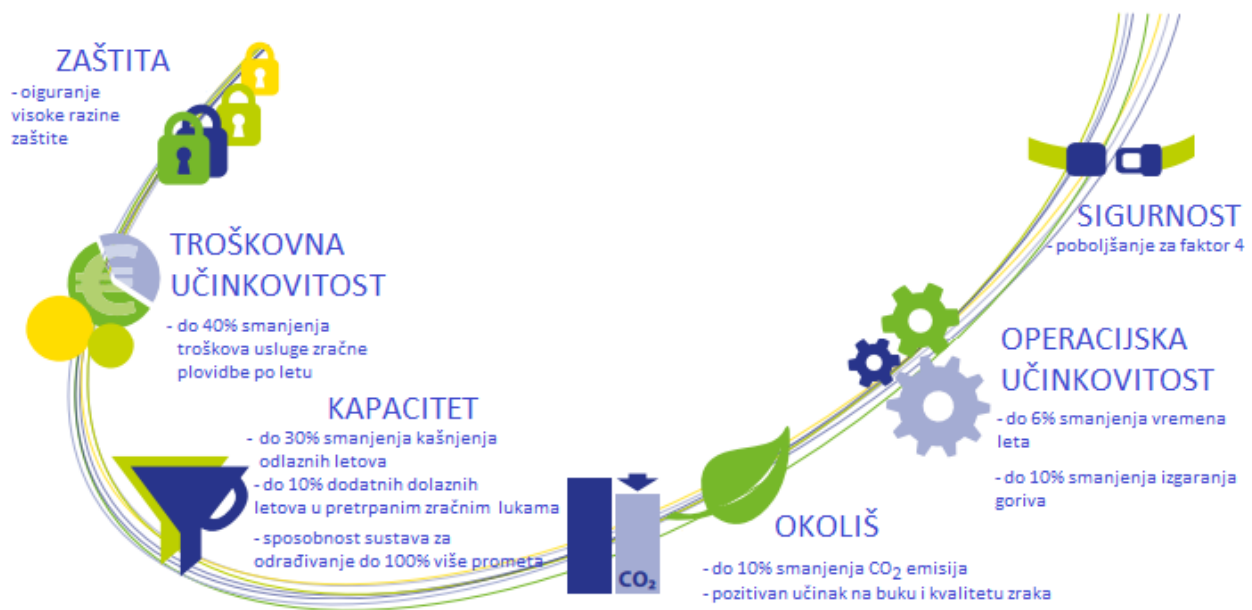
ZAŠTITA
- oiguranje visoke razine zaštite

TROŠKOVNA UČINKOVITOST
- do 40% smanjenja troškova usluge zračne plovidbe po letu

KAPACITET
- do 30% smanjenja kašnjenja odlaznih letova
- do 10% dodatnih dolaznih letova u pretrpanim zračnim lukama
- sposobnost sustava za odrađivanje do 100% više prometa

$CO_2$

OKOLIŠ
- do 10% smanjenja $CO_2$ emisija
- pozitivan učinak na buku i kvalitetu zraka

SIGURNOST
- poboljšanje za faktor 4

OPERACIJSKA UČINKOVITOST
- do 6% smanjenja vremena leta
- do 10% smanjenja izgaranja goriva